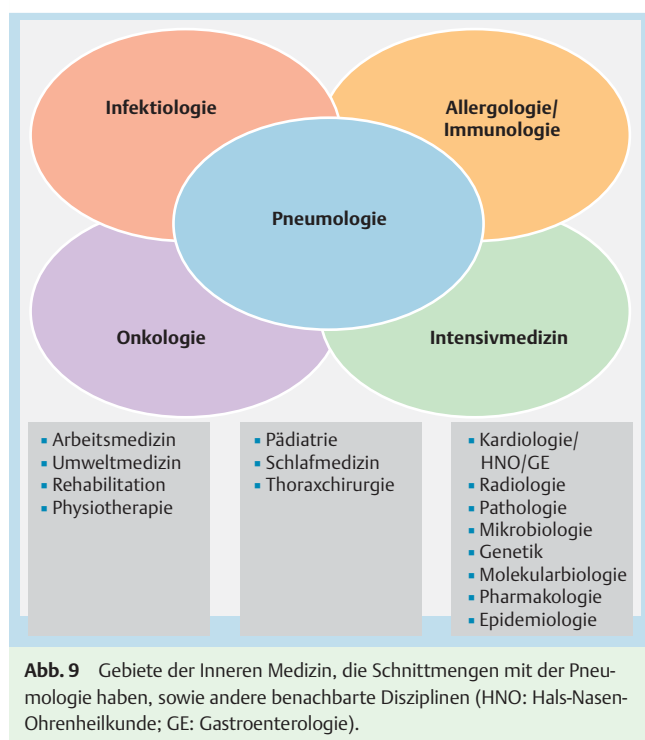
Infektiologie

Allergologie/
Immunologie

Pneumologie

Onkologie

Intensivmedizin

- Arbeitsmedizin
- Umweltmedizin
- Rehabilitation
- Physiotherapie

- Pädiatrie
- Schlafmedizin
- Thoraxchirurgie

- Kardiologie/ HNO/GE
- Radiologie
- Pathologie
- Mikrobiologie
- Genetik
- Molekularbiologie
- Pharmakologie
- Epidemiologie

**Abb. 9** Gebiete der Inneren Medizin, die Schnittmengen mit der Pneumologie haben, sowie andere benachbarte Disziplinen (HNO: Hals-Nasen-Ohrenheilkunde; GE: Gastroenterologie).